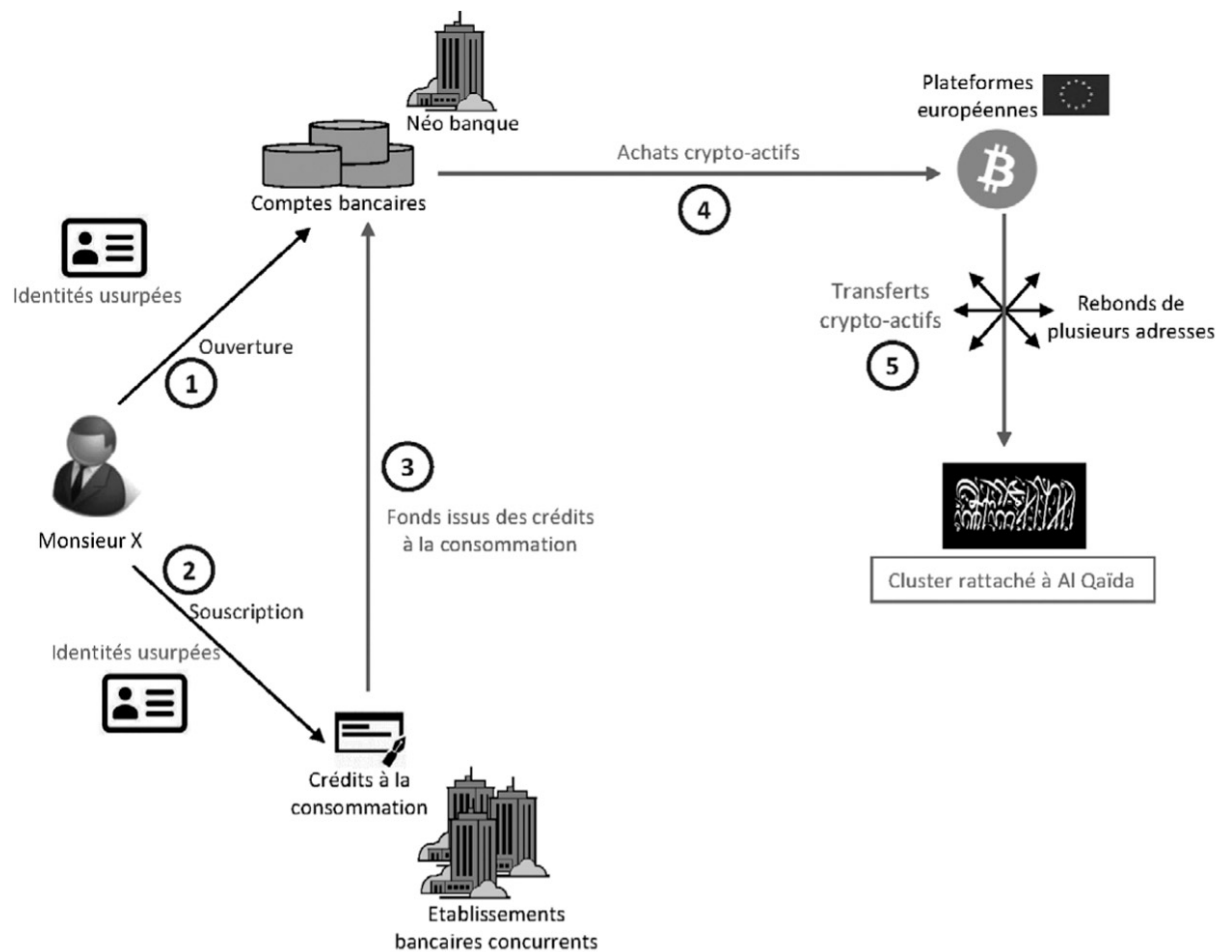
Néo banque

Comptes bancaires

Achats crypto-actifs

4

Plateformes européennes

Identités usurpées

Ouverture

1

Transferts crypto-actifs

5

Rebonds de plusieurs adresses

3

Fonds issus des crédits à la consommation

Monsieur X

2

Souscription

Cluster rattaché à Al Qaïda

Identités usurpées

Crédits à la consommation

Etablissements bancaires concurrents